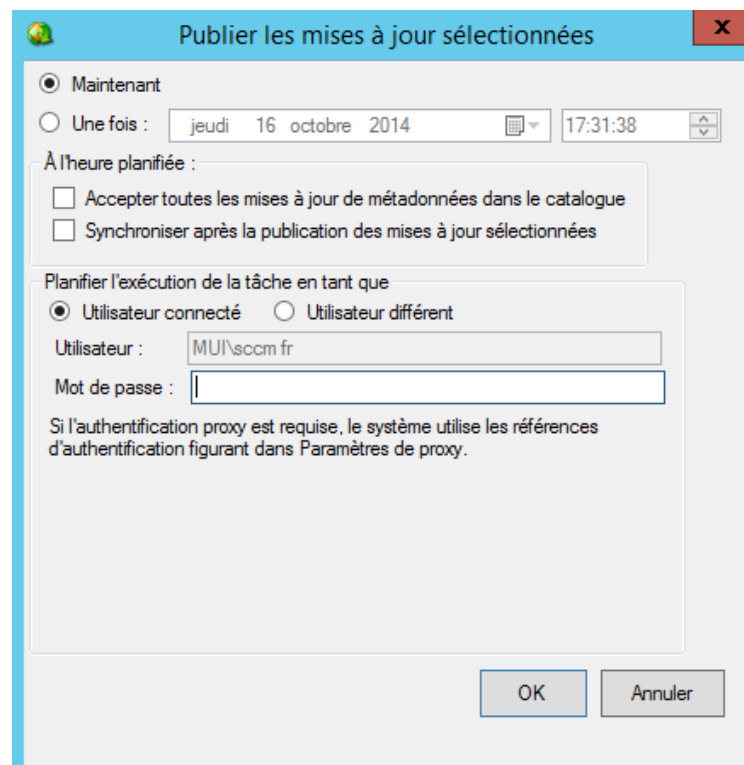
Publier les mises à jour sélectionnées

x

Maintenant

Une fois : jeudi 16 octobre 2014 17:31:38

À l'heure planifiée :

Accepter toutes les mises à jour de métadonnées dans le catalogue

Synchroniser après la publication des mises à jour sélectionnées

Planifier l'exécution de la tâche en tant que

Utilisateur connecté Utilisateur différent

Utilisateur : MUI\sccm fr

Mot de passe :

Si l'authentification proxy est requise, le système utilise les références d'authentification figurant dans Paramètres de proxy.

OK Annuler